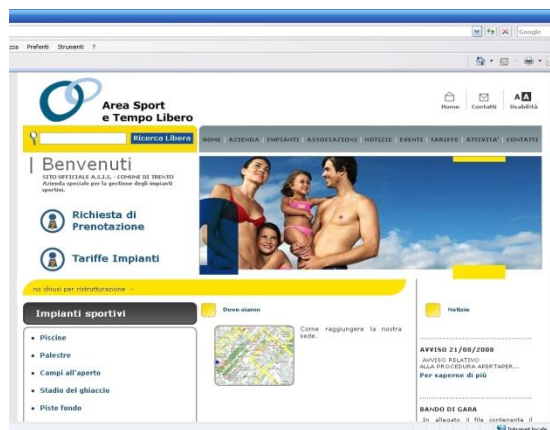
zza Preferiti Strumenti ?

Google

Area Sport e Tempo Libero

Home Contatti Usabilità

Ricerca Libera

HOME AZIENDA IMPIANTI ASSOCIAZIONE NOTIZIE EVENTI TARIFFE ATTIVITA' CONTATTI

Benvenuti

SITO UFFICIALE A.S.I.S. - COMUNE DI TRENTO
Azienda speciale per la gestione degli impianti sportivi.

Richiesta di Prenotazione

Tariffe Impianti

no chiusi per ristrutturazione -

Impianti sportivi

• Piscine
• Palestre
• Campi all'aperto
• Stadio del ghiaccio
• Piste fondo

Dove siamo

Come raggiungere la nostra sede.

Notizie

AVVISO 21/08/2008
AVVISO RELATIVO ALLA PROCEDURA APERTAPER...
Per saperne di più

BANDO DI GARA
In allegato il file contenente il

Intranet locale